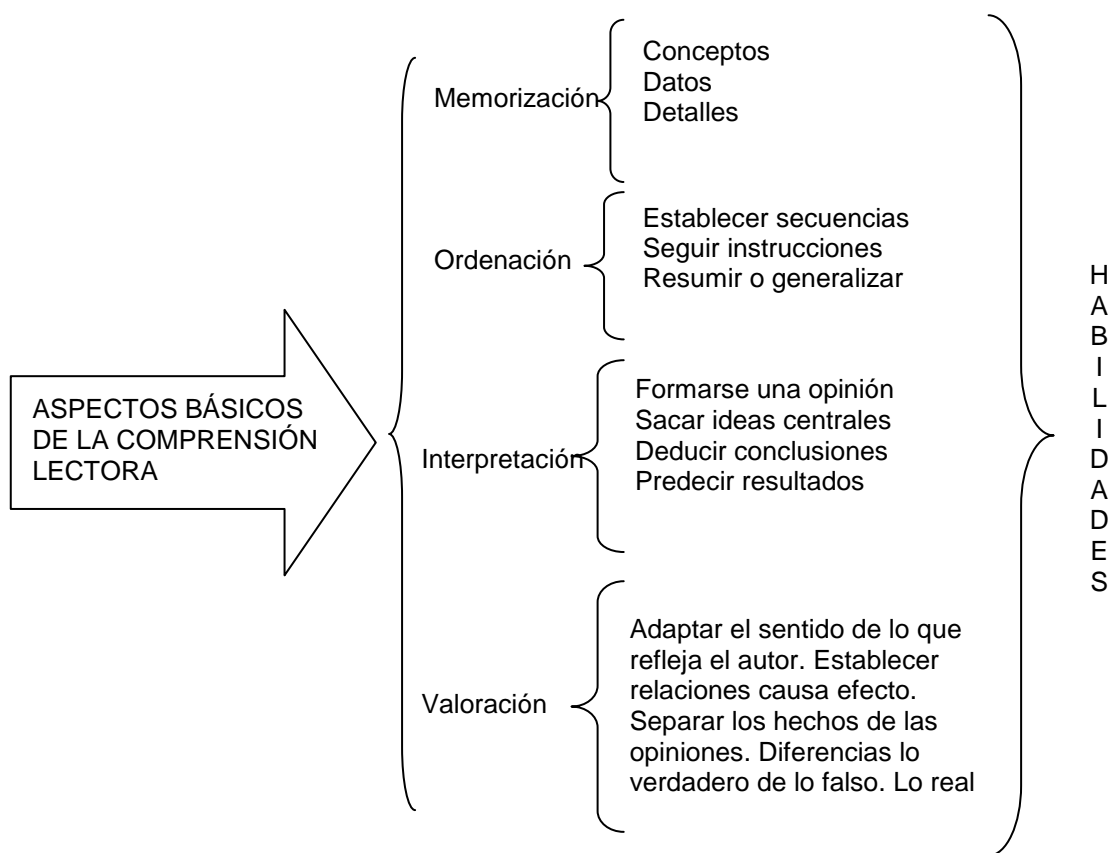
ASPECTOS BÁSICOS DE LA COMPRENSIÓN LECTORA

Memorización

Conceptos
Datos
Detalles

Ordenación

Establecer secuencias
Seguir instrucciones
Resumir o generalizar

Interpretación

Formarse una opinión
Sacar ideas centrales
Deducir conclusiones
Predecir resultados

Valoración

Adaptar el sentido de lo que refleja el autor. Establecer relaciones causa efecto. Separar los hechos de las opiniones. Diferencias lo verdadero de lo falso. Lo real

H
A
B
I
L
I
D
A
D
E
S